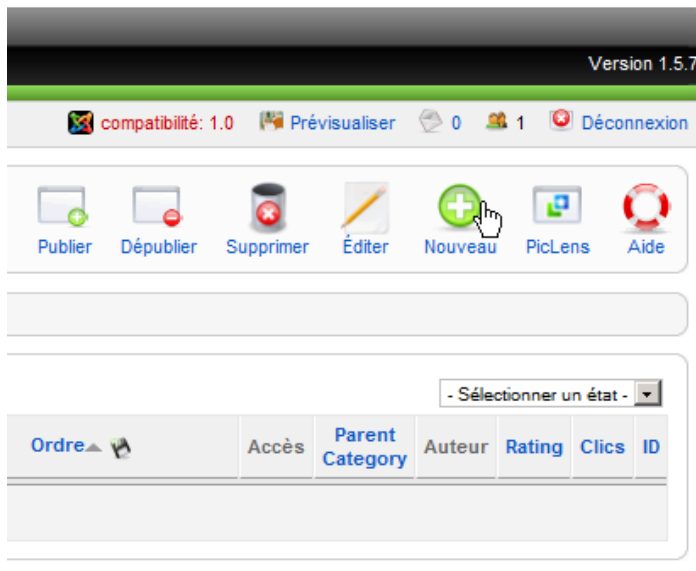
Version 1.5.7

compatibilité: 1.0 Prévisualiser 0 1 Déconnexion

Publier Dépublier Supprimer Éditer Nouveau PicLens Aide

- Sélectionner un état -

| Ordre | Accès | Parent Category | Auteur | Rating | Clics | ID |
|---|---|---|---|---|---|---|